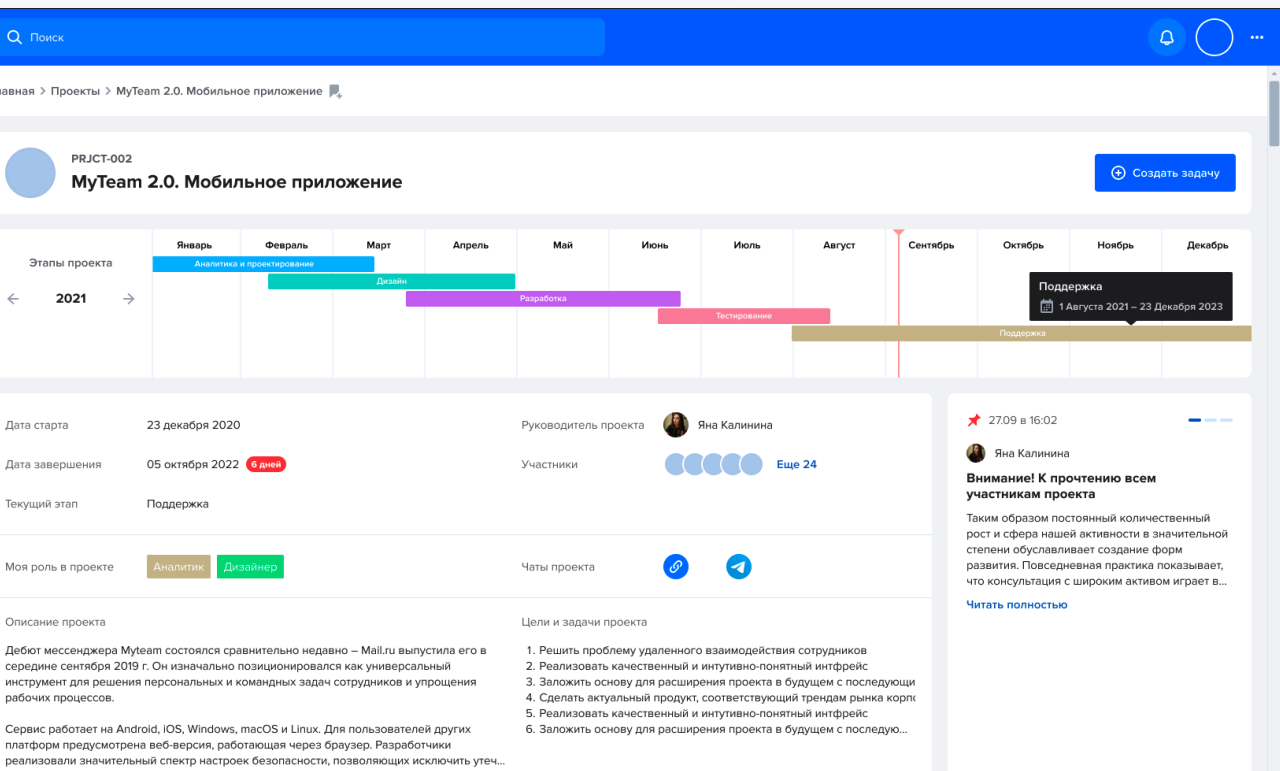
Поиск

авная > Проекты > MyTeam 2.0. Мобильное приложение

PRJCT-002
MyTeam 2.0. Мобильное приложение

Создать задачу

Этапы проекта
2021

| Январь | Февраль | Март | Апрель | Май | Июнь | Июль | Август | Сентябрь | Октябрь | Ноябрь | Декабрь |
|---|---|---|---|---|---|---|---|---|---|---|---|

Аналитика и проектирование
Дизайн
Разработка
Тестирование
Поддержка

Поддержка
1 Августа 2021 – 23 Декабря 2023

Дата старта 23 декабря 2020
Дата завершения 05 октября 2022 6 дней
Текущий этап Поддержка

Руководитель проекта Яна Калинина
Участники Еще 24

Моя роль в проекте Аналитик Дизайнер
Чаты проекта

Описание проекта

Дебют мессенджера Myteam состоялся сравнительно недавно – Mail.ru выпустила его в середине сентября 2019 г. Он изначально позиционировался как универсальный инструмент для решения персональных и командных задач сотрудников и упрощения рабочих процессов.

Сервис работает на Android, iOS, Windows, macOS и Linux. Для пользователей других платформ предусмотрена веб-версия, работающая через браузер. Разработчики реализовали значительный спектр настроек безопасности, позволяющих исключить утеч...

Цели и задачи проекта

1. Решить проблему удаленного взаимодействия сотрудников
2. Реализовать качественный и интутивно-понятный интфрейс
3. Заложить основу для расширения проекта в будущем с последующи
4. Сделать актуальный продукт, соответствующий трендам рынка корпо
5. Реализовать качественный и интутивно-понятный интфрейс
6. Заложить основу для расширения проекта в будущем с последую...

27.09 в 16:02
Яна Калинина
Внимание! К прочтению всем участникам проекта
Таким образом постоянный количественный рост и сфера нашей активности в значительной степени обуславливает создание форм развития. Повседневная практика показывает, что консультация с широким активом играет в...
Читать полностью